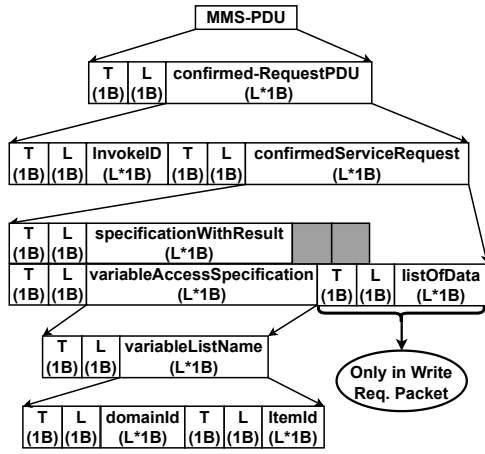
MMS-PDU

| T (1B) | L (1B) | confirmed-RequestPDU (L*1B) |
|---|---|---|

| T (1B) | L (1B) | InvokeID (L*1B) | T (1B) | L (1B) | confirmedServiceRequest (L*1B) |
|---|---|---|---|---|---|

| T (1B) | L (1B) | specificationWithResult (L*1B) | | |
|---|---|---|---|---|

| T (1B) | L (1B) | variableAccessSpecification (L*1B) | T (1B) | L (1B) | listOfData (L*1B) |
|---|---|---|---|---|---|

Only in Write Req. Packet

| T (1B) | L (1B) | variableListName (L*1B) |
|---|---|---|

| T (1B) | L (1B) | domainId (L*1B) | T (1B) | L (1B) | ItemId (L*1B) |
|---|---|---|---|---|---|